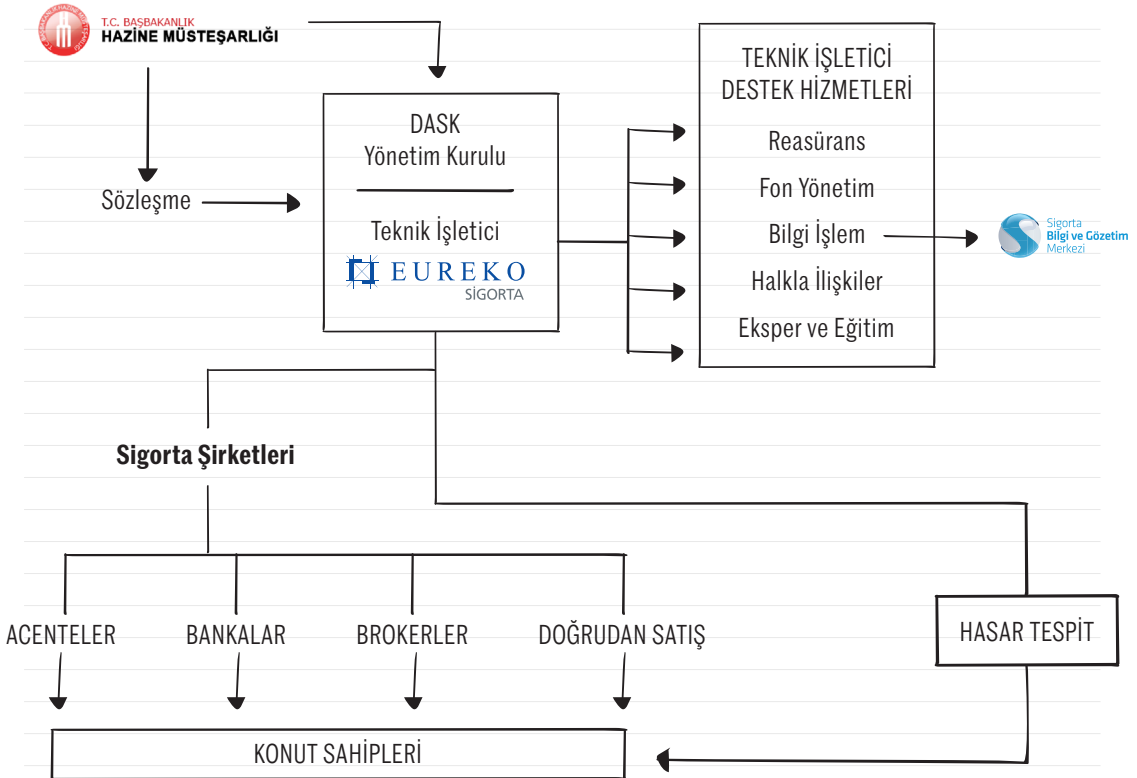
T.C. BAŞBAKANLIK
HAZİNE MÜSTEŞARLIĞI

Sözleşme

DASK
Yönetim Kurulu

Teknik İşletici
EUREKO
SİGORTA

TEKNİK İŞLETİCİ
DESTEK HİZMETLERİ

Reasürans

Fon Yönetim

Bilgi İşlem

Halkla İlişkiler

Eksper ve Eğitim

Sigorta
Bilgi ve Gözetim
Merkezi

Sigorta Şirketleri

ACENTELER

BANKALAR

BROKERLER

DOĞRUDAN SATIŞ

HASAR TESPİT

KONUT SAHİPLERİ